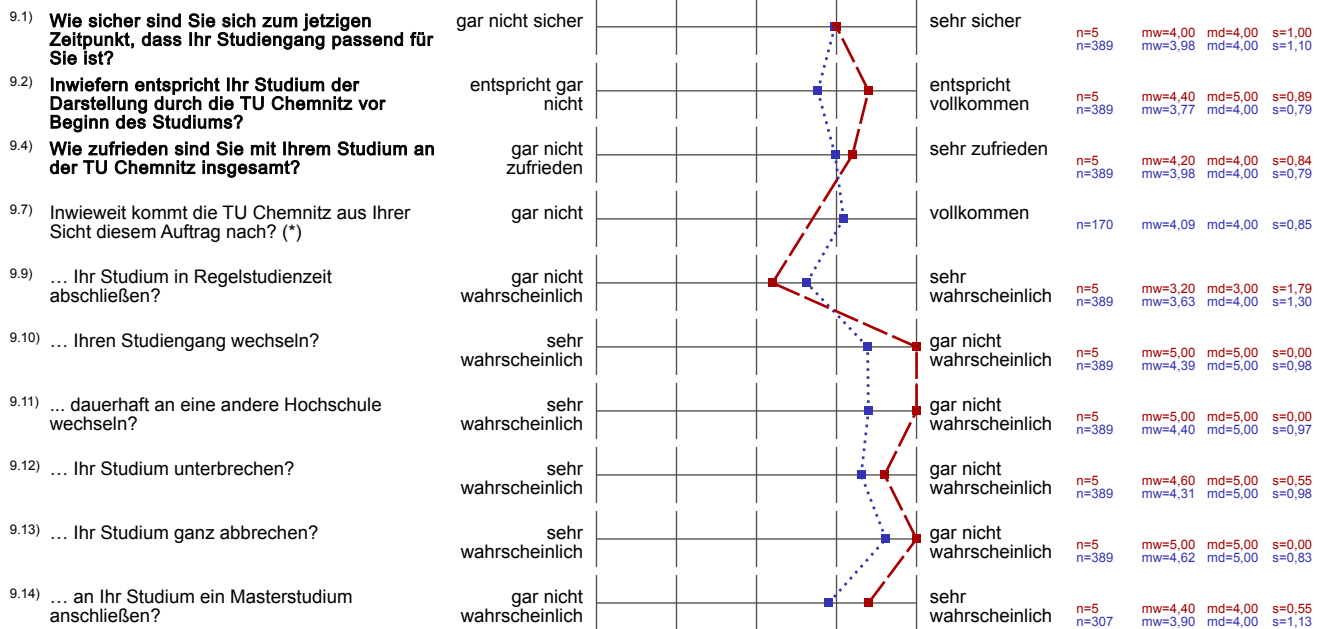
9.1) **Wie sicher sind Sie sich zum jetzigen Zeitpunkt, dass Ihr Studiengang passend für Sie ist?**
gar nicht sicher | sehr sicher
n=5 mw=4,00 md=4,00 s=1,00
n=389 mw=3,98 md=4,00 s=1,10

9.2) **Inwiefern entspricht Ihr Studium der Darstellung durch die TU Chemnitz vor Beginn des Studiums?**
entspricht gar nicht | entspricht vollkommen
n=5 mw=4,40 md=5,00 s=0,89
n=389 mw=3,77 md=4,00 s=0,79

9.4) **Wie zufrieden sind Sie mit Ihrem Studium an der TU Chemnitz insgesamt?**
gar nicht zufrieden | sehr zufrieden
n=5 mw=4,20 md=4,00 s=0,84
n=389 mw=3,98 md=4,00 s=0,79

9.7) Inwieweit kommt die TU Chemnitz aus Ihrer Sicht diesem Auftrag nach? (*)
gar nicht | vollkommen
n=170 mw=4,09 md=4,00 s=0,85

9.9) … Ihr Studium in Regelstudienzeit abschließen?
gar nicht wahrscheinlich | sehr wahrscheinlich
n=5 mw=3,20 md=3,00 s=1,79
n=389 mw=3,63 md=4,00 s=1,30

9.10) … Ihren Studiengang wechseln?
sehr wahrscheinlich | gar nicht wahrscheinlich
n=5 mw=5,00 md=5,00 s=0,00
n=389 mw=4,39 md=5,00 s=0,98

9.11) ... dauerhaft an eine andere Hochschule wechseln?
sehr wahrscheinlich | gar nicht wahrscheinlich
n=5 mw=5,00 md=5,00 s=0,00
n=389 mw=4,40 md=5,00 s=0,97

9.12) … Ihr Studium unterbrechen?
sehr wahrscheinlich | gar nicht wahrscheinlich
n=5 mw=4,60 md=5,00 s=0,55
n=389 mw=4,31 md=5,00 s=0,98

9.13) … Ihr Studium ganz abbrechen?
sehr wahrscheinlich | gar nicht wahrscheinlich
n=5 mw=5,00 md=5,00 s=0,00
n=389 mw=4,62 md=5,00 s=0,83

9.14) … an Ihr Studium ein Masterstudium anschließen?
gar nicht wahrscheinlich | sehr wahrscheinlich
n=5 mw=4,40 md=4,00 s=0,55
n=307 mw=3,90 md=4,00 s=1,13